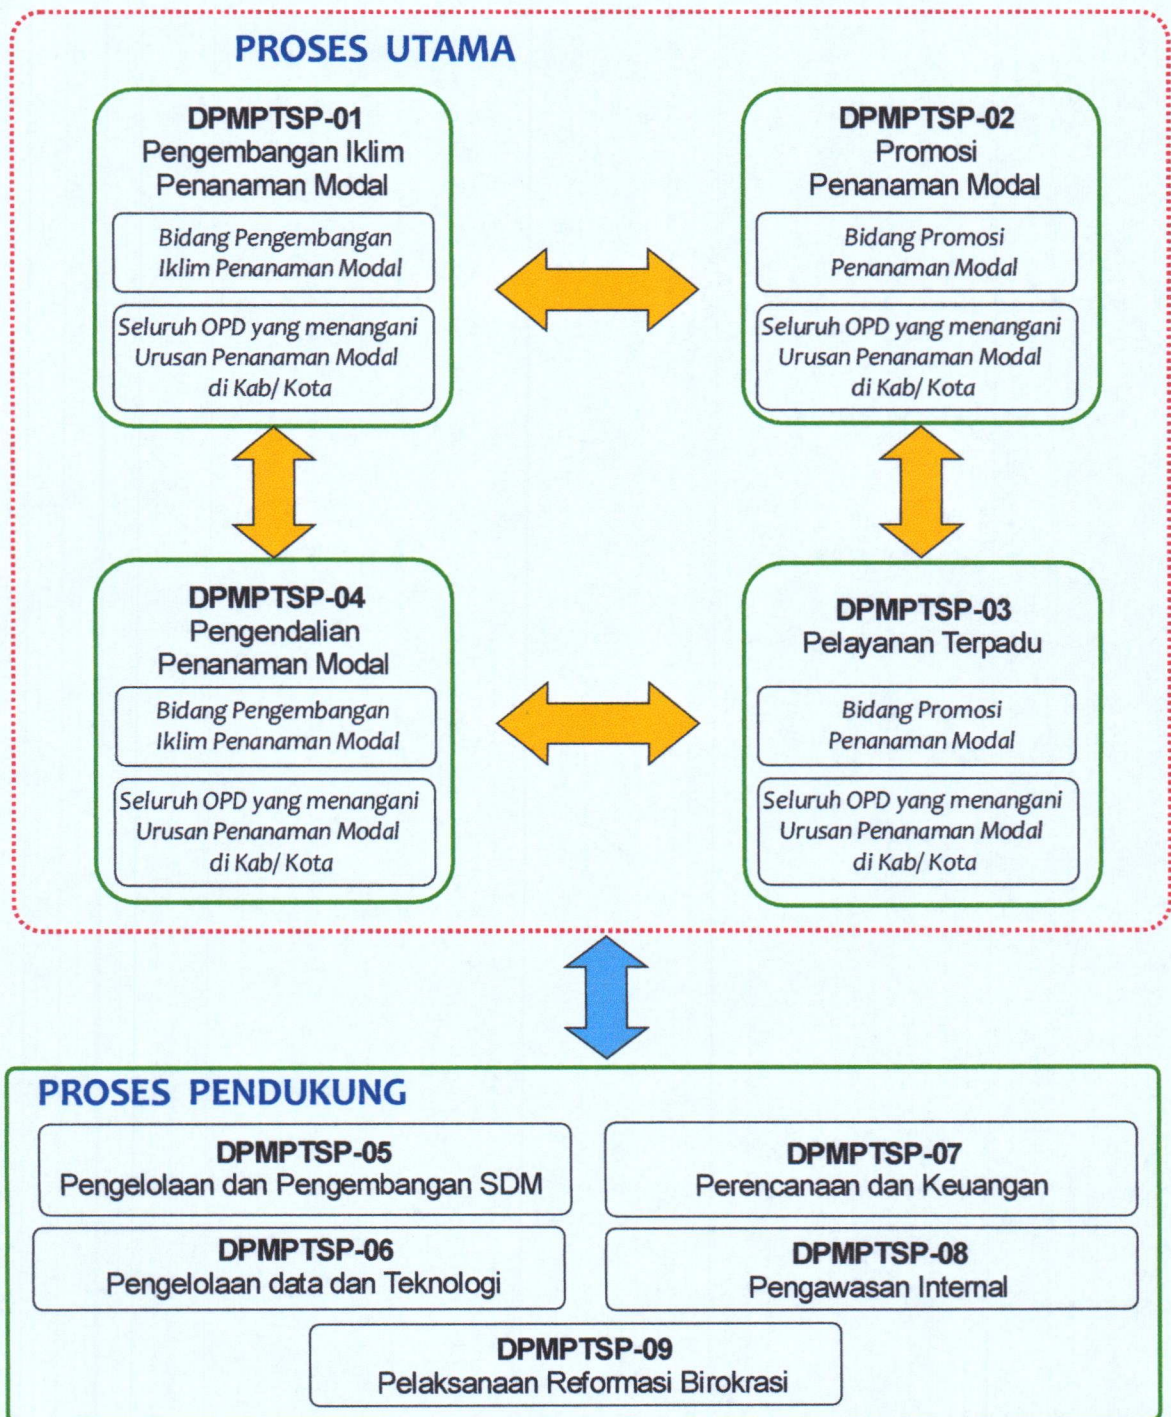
PROSES UTAMA

DPMPTSP-01
Pengembangan Iklim Penanaman Modal

Bidang Pengembangan Iklim Penanaman Modal

Seluruh OPD yang menangani Urusan Penanaman Modal di Kab/ Kota

DPMPTSP-02
Promosi Penanaman Modal

Bidang Promosi Penanaman Modal

Seluruh OPD yang menangani Urusan Penanaman Modal di Kab/ Kota

DPMPTSP-04
Pengendalian Penanaman Modal

Bidang Pengembangan Iklim Penanaman Modal

Seluruh OPD yang menangani Urusan Penanaman Modal di Kab/ Kota

DPMPTSP-03
Pelayanan Terpadu

Bidang Promosi Penanaman Modal

Seluruh OPD yang menangani Urusan Penanaman Modal di Kab/ Kota

PROSES PENDUKUNG

DPMPTSP-05
Pengelolaan dan Pengembangan SDM

DPMPTSP-07
Perencanaan dan Keuangan

DPMPTSP-06
Pengelolaan data dan Teknologi

DPMPTSP-08
Pengawasan Internal

DPMPTSP-09
Pelaksanaan Reformasi Birokrasi